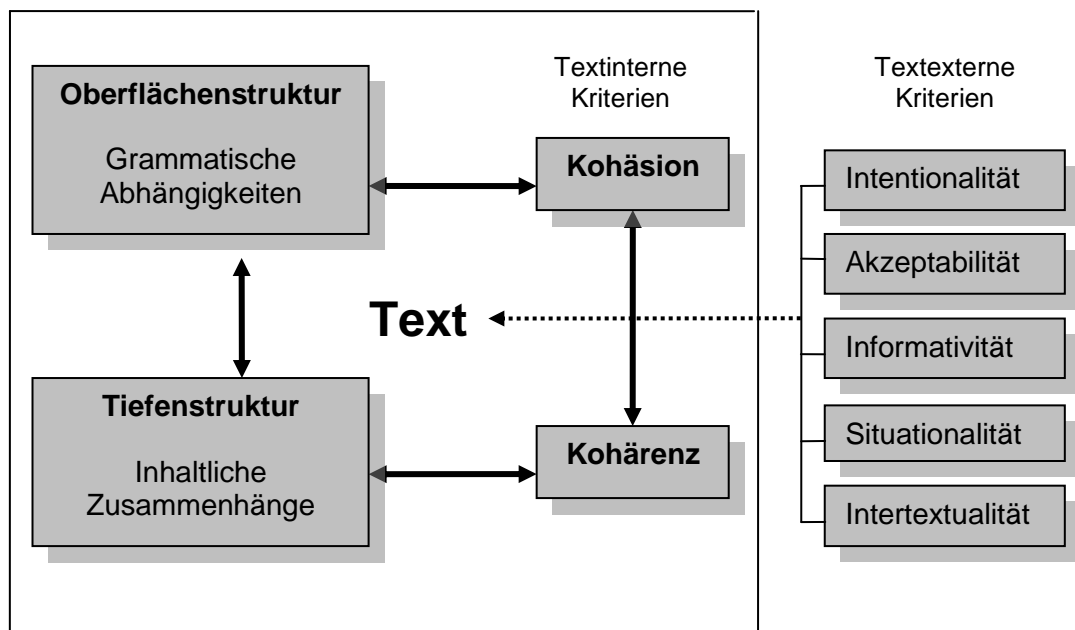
Oberflächenstruktur

Grammatische Abhängigkeiten

Textinterne Kriterien

Kohäsion

Textexterne Kriterien

Intentionalität

Akzeptabilität

Text

Informativität

Situationalität

Intertextualität

Tiefenstruktur

Inhaltliche Zusammenhänge

Kohärenz